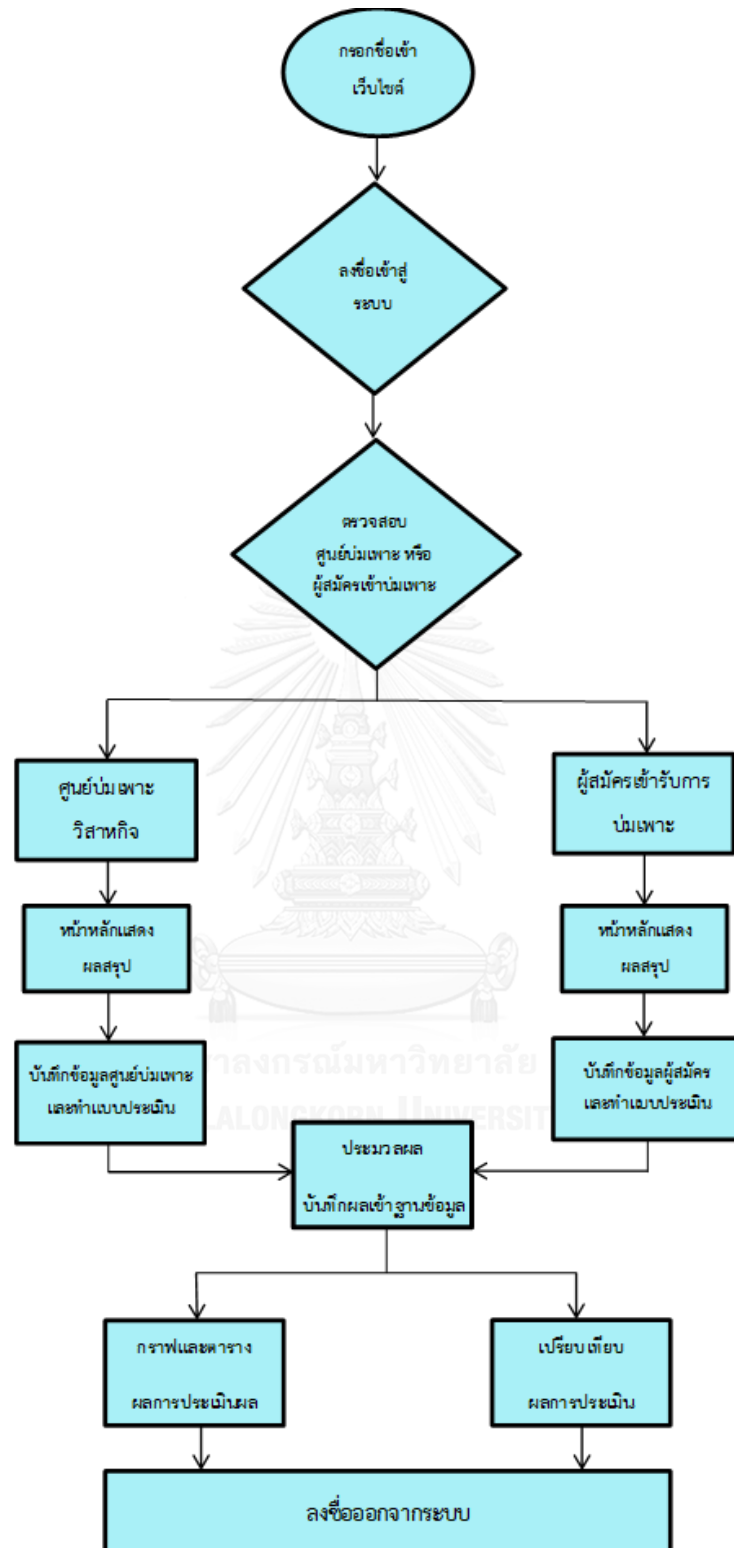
กรอกชื่อเข้าเว็บไซต์

ลงชื่อเข้าสู่ระบบ

ตรวจสอบ ศูนย์บ่มเพาะ หรือ ผู้สมัครเข้าบ่มเพาะ

ศูนย์บ่มเพาะวิสาหกิจ

หน้าหลักแสดงผลสรุป

บันทึกข้อมูลศูนย์บ่มเพาะ และทำแบบประเมิน

ผู้สมัครเข้ารับการบ่มเพาะ

หน้าหลักแสดงผลสรุป

บันทึกข้อมูลผู้สมัคร และทำแบบประเมิน

ประมวลผล บันทึกผลเข้าฐานข้อมูล

กราฟและตาราง ผลการประเมินผล

เปรียบเทียบ ผลการประเมิน

ลงชื่อออกจากระบบ

จุฬาลงกรณ์มหาวิทยาลัย
CHULALONGKORN UNIVERSITY